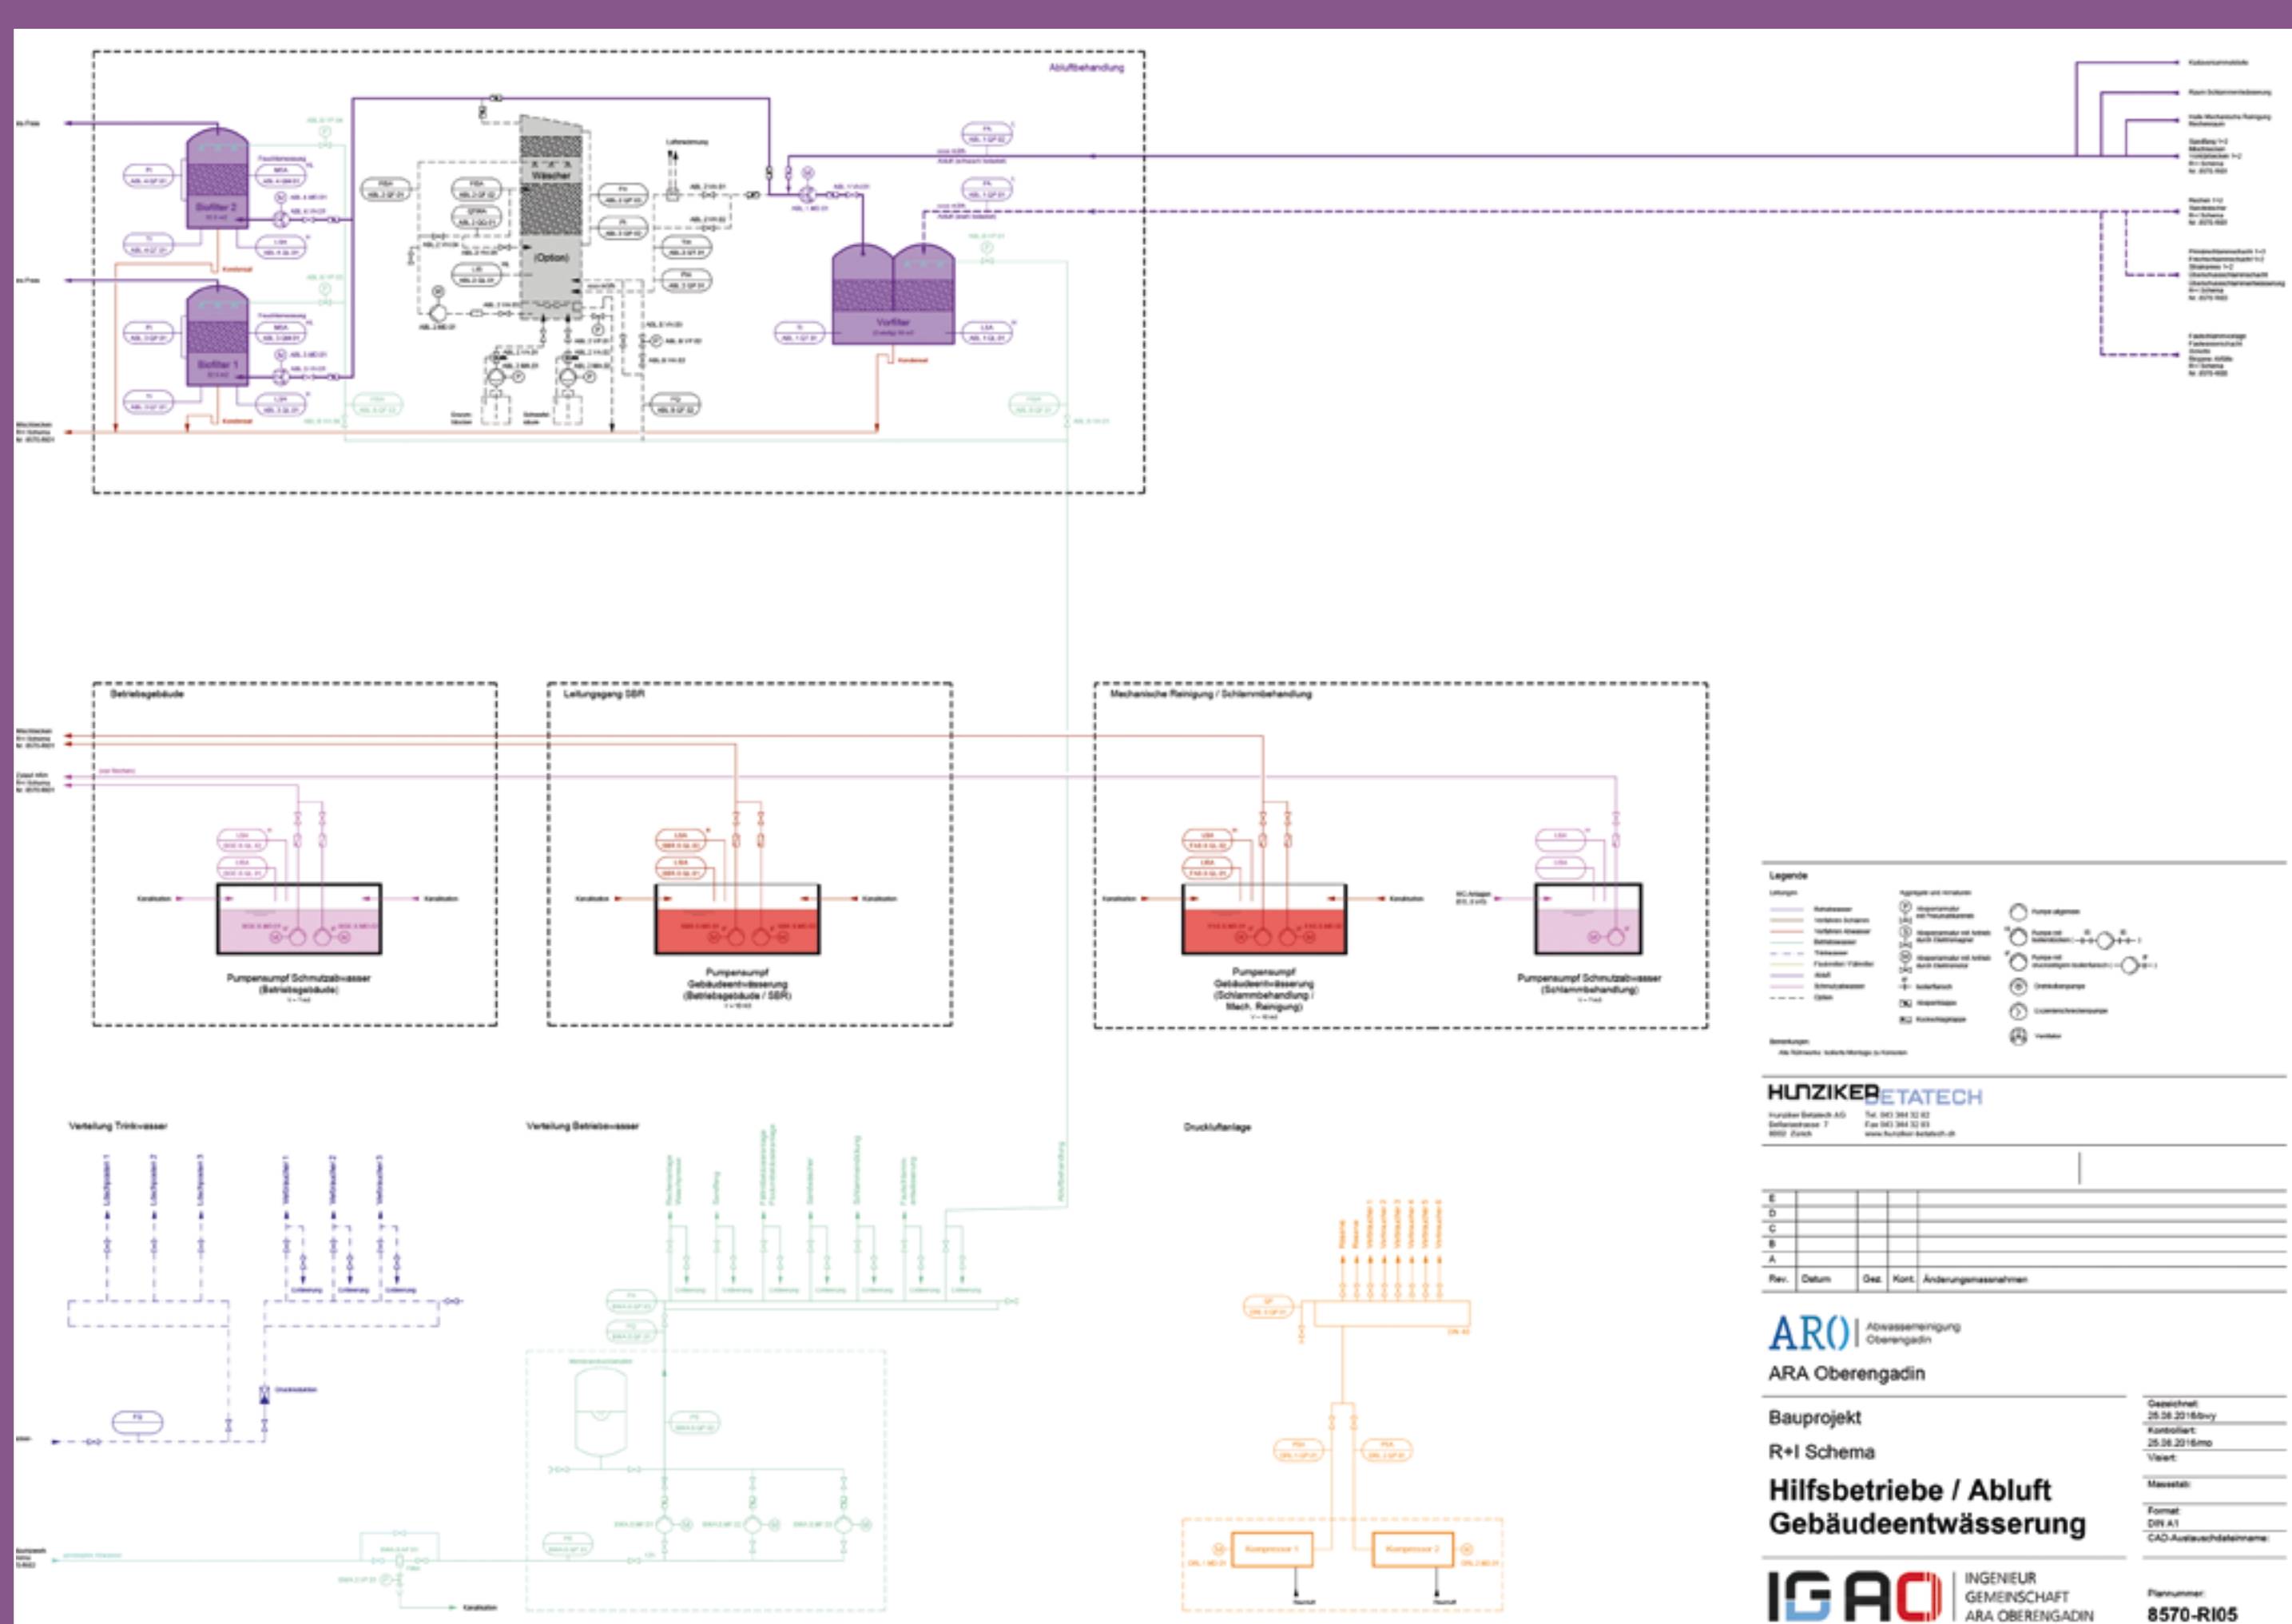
Abluftbehandlung

Biofilter 2

Biofilter 1

Wäscher

(Option)

Vorfilter

Kondensat

Betriebsgebäude

Leitungsgang SBR

Mechanische Reinigung / Schlammbehandlung

Pumpensumpf Schmutzabwasser (Betriebsgebäude)

Pumpensumpf Gebäudeentwässerung (Betriebsgebäude / SBR)

Pumpensumpf Gebäudeentwässerung (Schlammbehandlung / Mech. Reinigung)

Pumpensumpf Schmutzabwasser (Schlammbehandlung)

Kanalisation

Verteilung Trinkwasser

Verteilung Betriebswasser

Druckluftanlage

Kompressor 1

Kompressor 2

Legende

HUNZIKER BETATECH

E
D
C
B
A

| Rev. | Datum | Gez. | Kont. | Änderungsmassnahmen |
|---|---|---|---|---|

ARO Abwasserreinigung Oberengadin

ARA Oberengadin

Bauprojekt

R+I Schema

Hilfsbetriebe / Abluft Gebäudeentwässerung

Gezeichnet: 25.08.2016/bvy
Kontrolliert: 25.08.2016/mo
Visiert:
Massstab:
Format: DIN A1
CAD-Austauschdateiname:

IGAO INGENIEUR GEMEINSCHAFT ARA OBERENGADIN

Plannummer:
8570-RI05